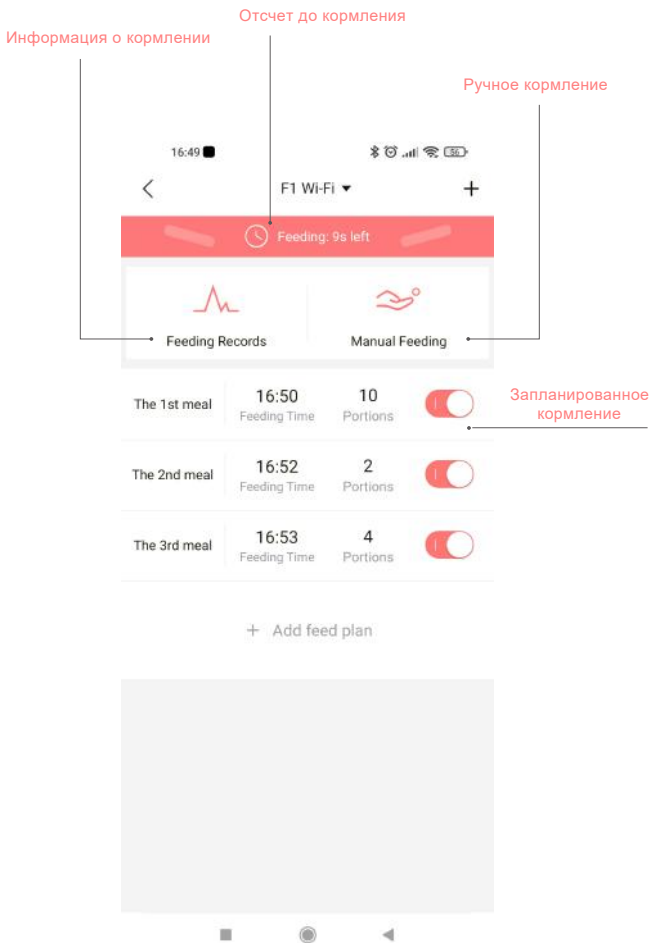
Отсчет до кормления

Информация о кормлении

Ручное кормление

16:49

F1 Wi-Fi

+

Feeding: 9s left

Feeding Records

Manual Feeding

Запланированное кормление

| The 1st meal | 16:50 Feeding Time | 10 Portions |
|---|---|---|
| The 2nd meal | 16:52 Feeding Time | 2 Portions |
| The 3rd meal | 16:53 Feeding Time | 4 Portions |

+ Add feed plan